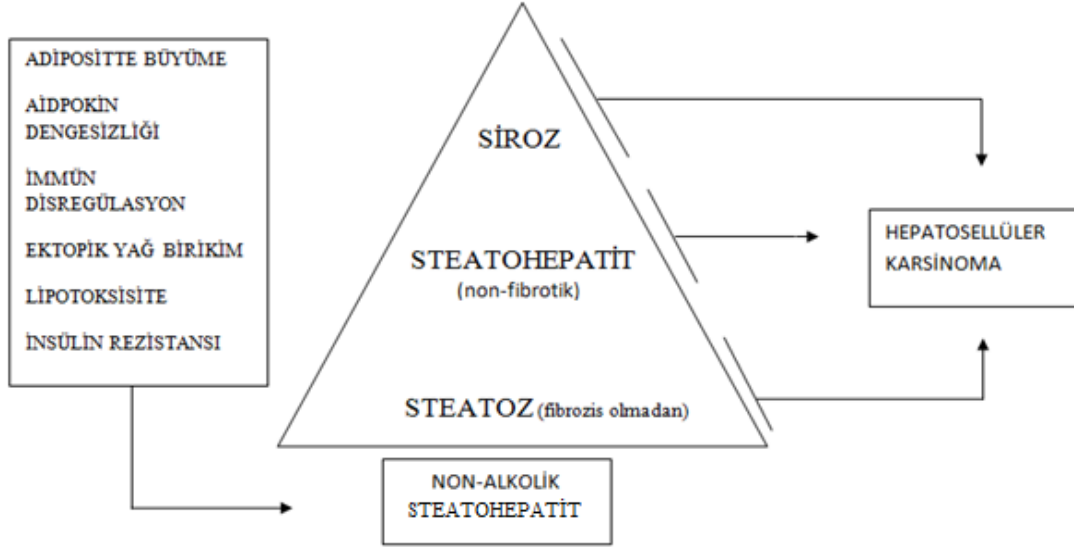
ADİPOSİTTE BÜYÜME

AİDPOKİN DENGESİZLİĞİ

İMMÜN DİSREGÜLASYON

EKTOPİK YAĞ BİRİKİM

LİPOTOKSİSİTE

İNSÜLİN REZİSTANSI

SİROZ

STEATOHEPATİT (non-fibrotik)

STEATOZ (fibrozis olmadan)

HEPATOSELLÜLER KARSİNOMA

NON-ALKOLİK STEATOHEPATİT